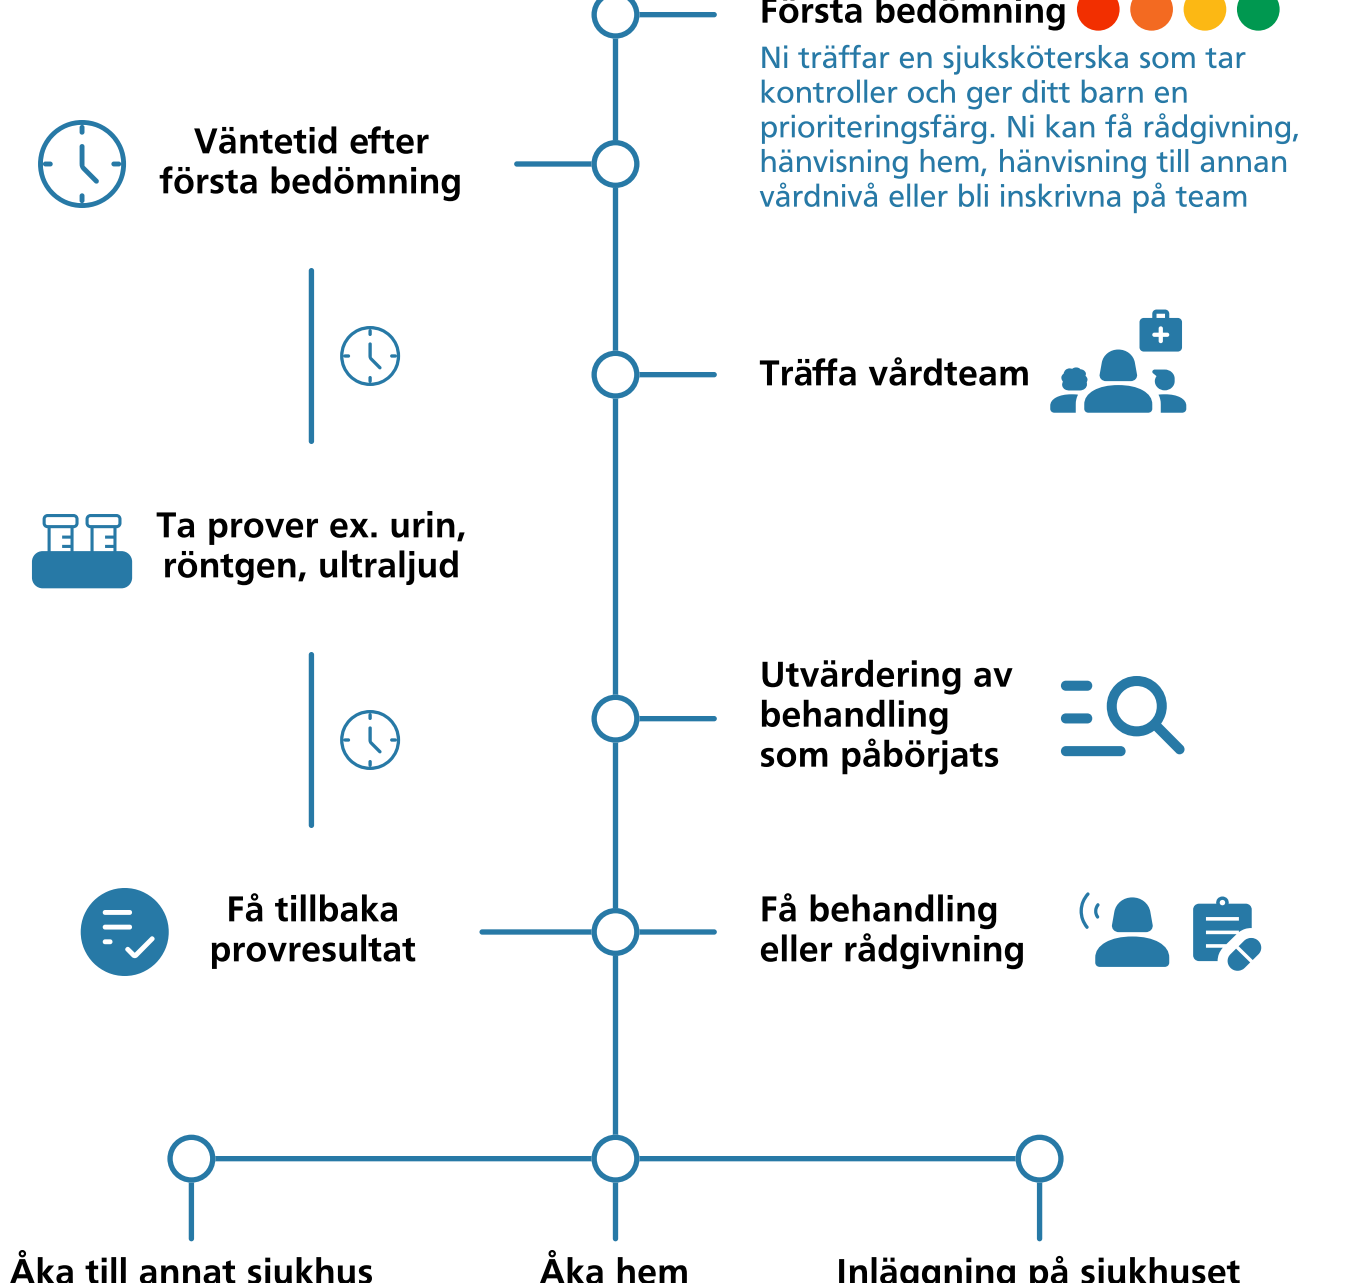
Första bedömning

Ni träffar en sjuksköterska som tar kontroller och ger ditt barn en prioriteringsfärg. Ni kan få rådgivning, hänvisning hem, hänvisning till annan vårdnivå eller bli inskrivna på team

Väntetid efter första bedömning

Träffa vårdteam

Ta prover ex. urin, röntgen, ultraljud

Utvärdering av behandling som påbörjats

Få tillbaka provresultat

Få behandling eller rådgivning

Åka till annat sjukhus

Åka hem

Inläggning på sjukhuset